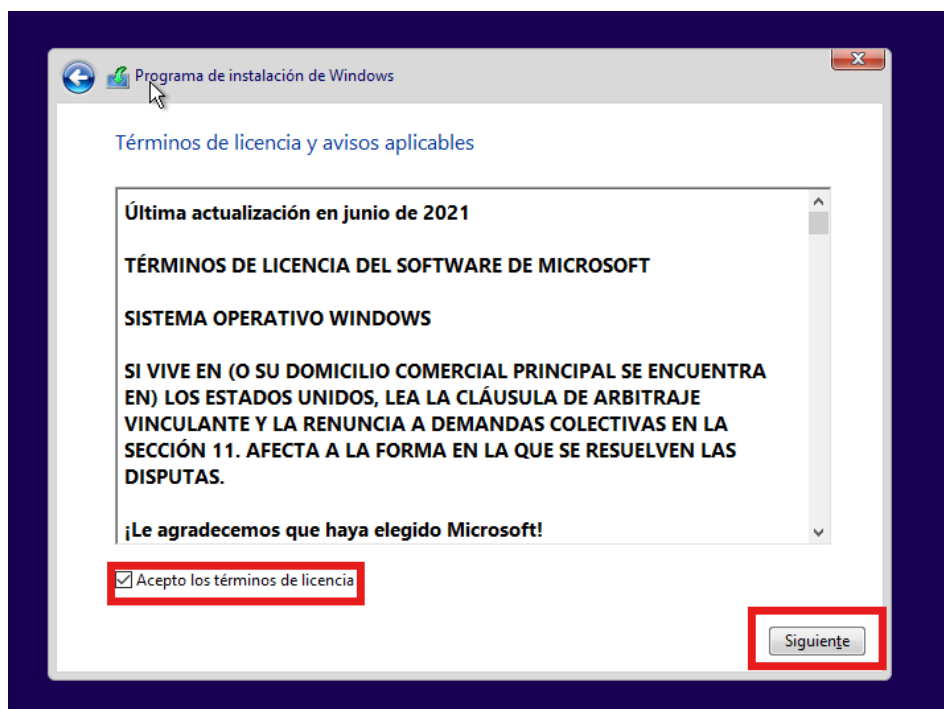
Programa de instalación de Windows

Términos de licencia y avisos aplicables

Última actualización en junio de 2021

TÉRMINOS DE LICENCIA DEL SOFTWARE DE MICROSOFT

SISTEMA OPERATIVO WINDOWS

SI VIVE EN (O SU DOMICILIO COMERCIAL PRINCIPAL SE ENCUENTRA EN) LOS ESTADOS UNIDOS, LEA LA CLÁUSULA DE ARBITRAJE VINCULANTE Y LA RENUNCIA A DEMANDAS COLECTIVAS EN LA SECCIÓN 11. AFECTA A LA FORMA EN LA QUE SE RESUELVEN LAS DISPUTAS.

¡Le agradecemos que haya elegido Microsoft!

Acepto los términos de licencia

Siguiente